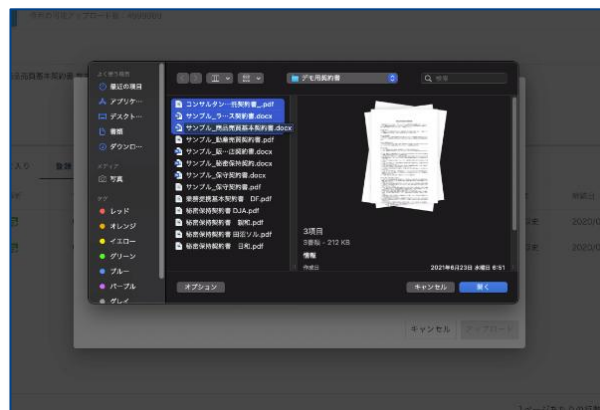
よく使う項目
最近の項目
アプリケー...
デスクトー...
書類
ダウンロー...
メディア
写真
タグ
レッド
オレンジ
イエロー
グリーン
ブルー
パープル
グレイ

デモ用契約書
検索

コンサルタン...任契約書_.pdf
サンプル_ラ...ス契約書.docx
サンプル_商品売買基本契約書.docx
サンプル_動産売買契約書.pdf
サンプル_賃...让契約書.docx
サンプル_秘密保持契約書.docx
サンプル_保守契約書.docx
サンプル_保守契約書.pdf
業務委託基本契約書 DF.pdf
秘密保持契約書 DJA.pdf
秘密保持契約書 製町.pdf
秘密保持契約書 田宏ソル.pdf
秘密保持契約書 日和.pdf

3項目
3書類 - 212 KB
情報
作成日 2021年6月23日 水曜日 6:51

オプション
キャンセル
開く

キャンセル
アップロード
1ページあたりの件数